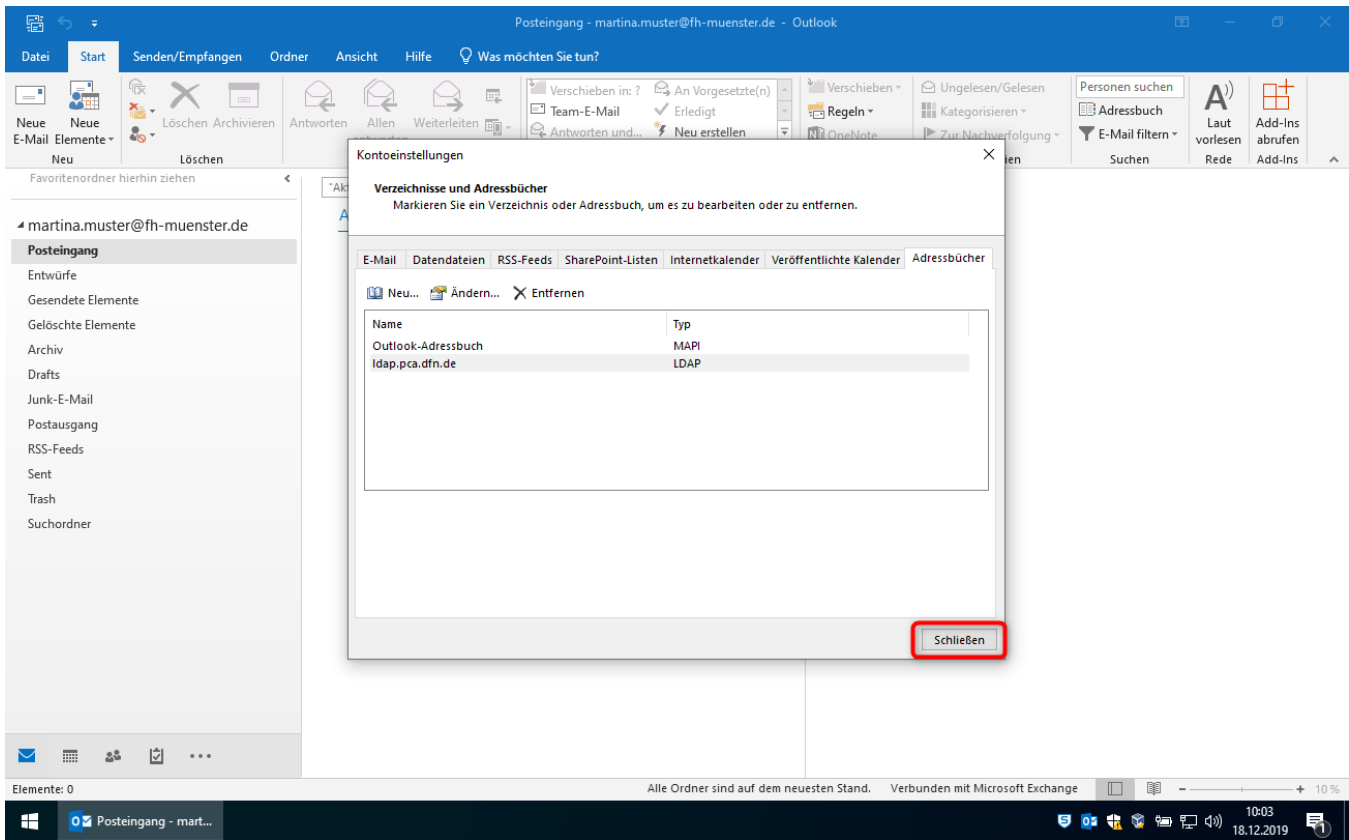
Posteingang - martina.muster@fh-muenster.de - Outlook

Datei Start Senden/Empfangen Ordner Ansicht Hilfe Was möchten Sie tun?

Neue E-Mail Neue Elemente
Neu
Löschen Archivieren
Löschen
Antworten Allen antworten Weiterleiten
Verschieben in: ? Team-E-Mail Antworten und...
An Vorgesetzte(n) Erledigt Neu erstellen
Verschieben Regeln OneNote
Ungelesen/Gelesen Kategorisieren Zur Nachverfolgung
ien
Personen suchen Adressbuch E-Mail filtern
Suchen
Laut vorlesen
Rede
Add-Ins abrufen
Add-Ins

Favoritenordner hierhin ziehen

martina.muster@fh-muenster.de
Posteingang
Entwürfe
Gesendete Elemente
Gelöschte Elemente
Archiv
Drafts
Junk-E-Mail
Postausgang
RSS-Feeds
Sent
Trash
Suchordner

"Ak
A

Kontoeinstellungen

Verzeichnisse und Adressbücher
Markieren Sie ein Verzeichnis oder Adressbuch, um es zu bearbeiten oder zu entfernen.

E-Mail Datendateien RSS-Feeds SharePoint-Listen Internetkalender Veröffentlichte Kalender Adressbücher

Neu... Ändern... Entfernen

| Name | Typ |
|---|---|
| Outlook-Adressbuch | MAPI |
| ldap.pca.dfn.de | LDAP |

Schließen

Elemente: 0
Alle Ordner sind auf dem neuesten Stand. Verbunden mit Microsoft Exchange
10 %

Posteingang - mart...
10:03
18.12.2019